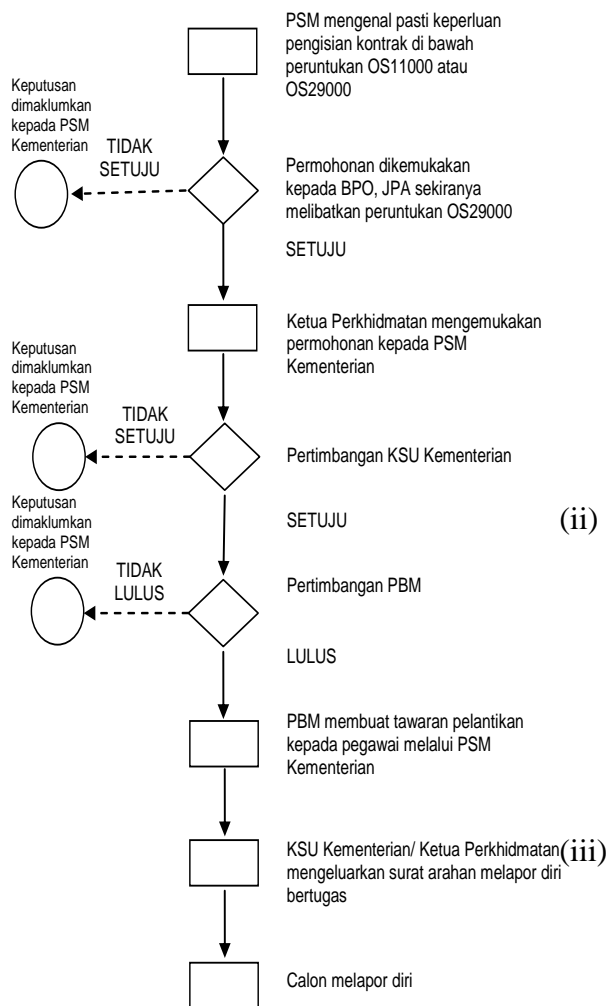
PSM mengenal pasti keperluan pengisian kontrak di bawah peruntukan OS11000 atau OS29000

Keputusan dimaklumkan kepada PSM Kementerian

TIDAK SETUJU

Permohonan dikemukakan kepada BPO, JPA sekiranya melibatkan peruntukan OS29000

SETUJU

Ketua Perkhidmatan mengemukakan permohonan kepada PSM Kementerian

Keputusan dimaklumkan kepada PSM Kementerian

TIDAK SETUJU

Pertimbangan KSU Kementerian

Keputusan dimaklumkan kepada PSM Kementerian

SETUJU

(ii)

TIDAK LULUS

Pertimbangan PBM

LULUS

PBM membuat tawaran pelantikan kepada pegawai melalui PSM Kementerian

KSU Kementerian/ Ketua Perkhidmatan mengeluarkan surat arahan melapor diri bertugas

(iii)

Calon melapor diri